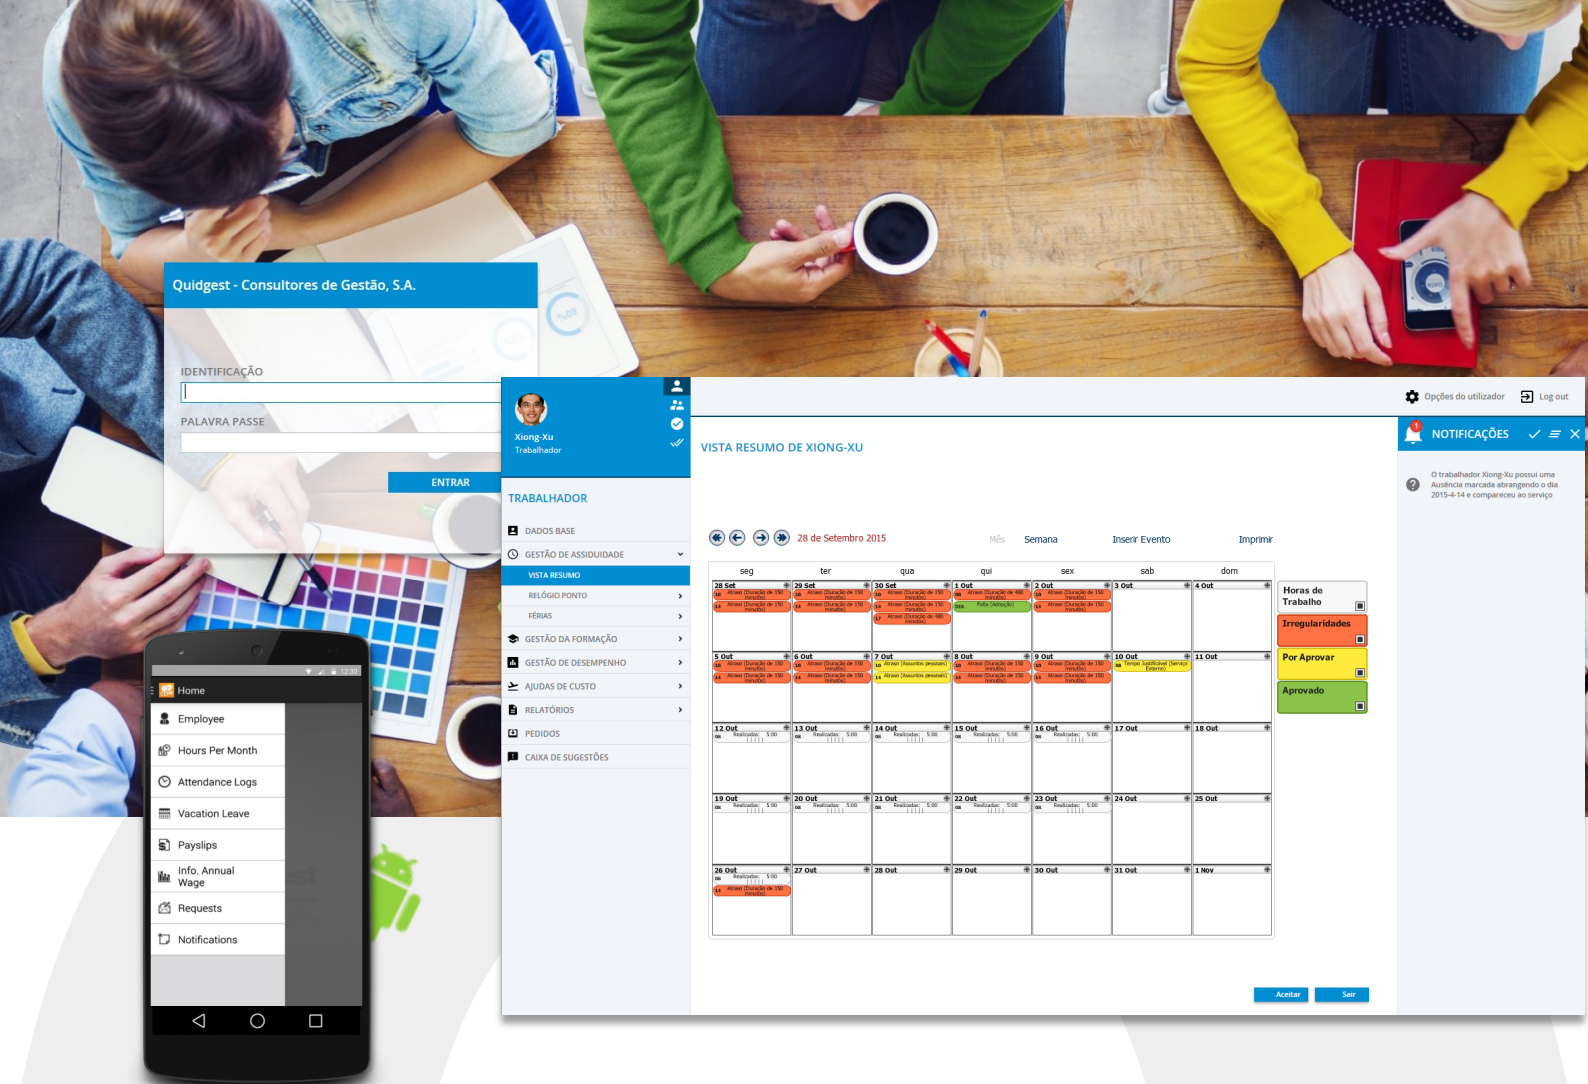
Quidgest - Consultores de Gestão, S.A.

IDENTIFICAÇÃO

PALAVRA PASSE

ENTRAR

Xiong-Xu
Trabalhador

TRABALHADOR

DADOS BASE
GESTÃO DE ASSIDUIDADE
VISTA RESUMO
RELÓGIO PONTO
FÉRIAS
GESTÃO DA FORMAÇÃO
GESTÃO DE DESEMPENHO
AJUDAS DE CUSTO
RELATÓRIOS
PEDIDOS
CAIXA DE SUGESTÕES

Opções do utilizador
Log out

VISTA RESUMO DE XIONG-XU

28 de Setembro 2015
Mês
Semana
Inserir Evento
Imprimir

| seg | ter | qua | qui | sex | sab | dom |
|---|---|---|---|---|---|---|
| 28 Set | 29 Set | 30 Set | 1 Out | 2 Out | 3 Out | 4 Out |
| 5 Out | 6 Out | 7 Out | 8 Out | 9 Out | 10 Out | 11 Out |
| 12 Out | 13 Out | 14 Out | 15 Out | 16 Out | 17 Out | 18 Out |
| 19 Out | 20 Out | 21 Out | 22 Out | 23 Out | 24 Out | 25 Out |
| 26 Out | 27 Out | 28 Out | 29 Out | 30 Out | 31 Out | 1 Nov |

Horas de Trabalho
Irregularidades
Por Aprovar
Aprovado

Aceitar
Sair

NOTIFICAÇÕES

O trabalhador Xiong-Xu possui uma Ausência marcada abrangendo o dia 2015-4-14 e compareceu ao serviço

Home
Employee
Hours Per Month
Attendance Logs
Vacation Leave
Payslips
Info. Annual Wage
Requests
Notifications